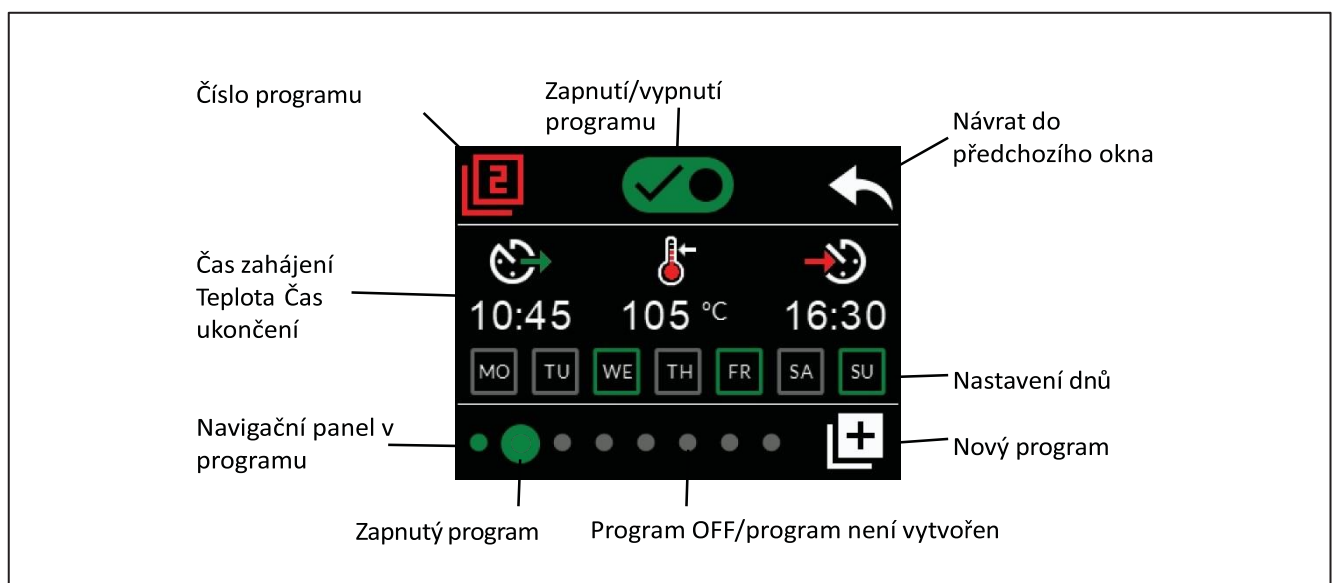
Číslo programu

Zapnutí/vypnutí programu

Návrat do předchozího okna

2

Čas zahájení Teplota Čas ukončení

10:45

105 °C

16:30

MO TU WE TH FR SA SU

Nastavení dnů

Navigační panel v programu

Nový program

Zapnutý program

Program OFF/program není vytvořen